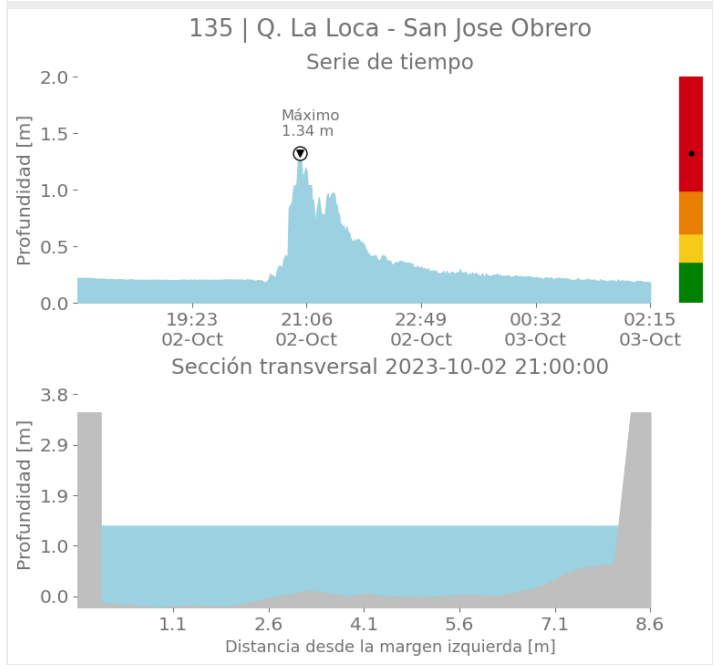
135 | Q. La Loca - San Jose Obrero

Serie de tiempo

Profundidad [m]

2.0
1.5
1.0
0.5
0.0

Máximo
1.34 m

19:23
02-Oct
21:06
02-Oct
22:49
02-Oct
00:32
03-Oct
02:15
03-Oct

Sección transversal 2023-10-02 21:00:00

Profundidad [m]

3.8
2.9
1.9
1.0
0.0

1.1
2.6
4.1
5.6
7.1
8.6

Distancia desde la margen izquierda [m]